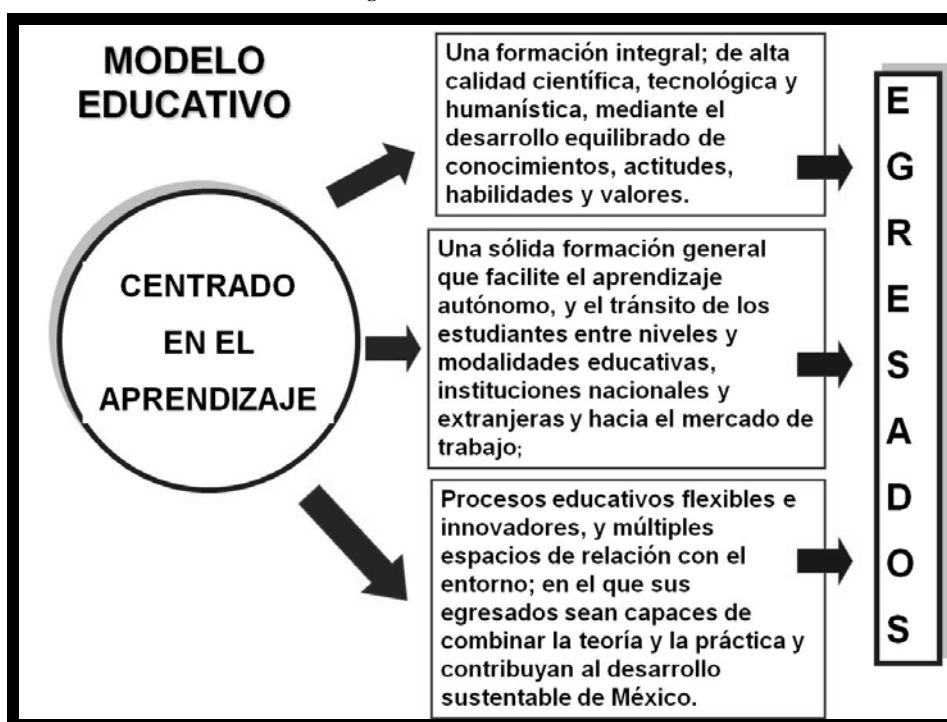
MODELO EDUCATIVO

CENTRADO EN EL APRENDIZAJE

Una formación integral; de alta calidad científica, tecnológica y humanística, mediante el desarrollo equilibrado de conocimientos, actitudes, habilidades y valores.

Una sólida formación general que facilite el aprendizaje autónomo, y el tránsito de los estudiantes entre niveles y modalidades educativas, instituciones nacionales y extranjeras y hacia el mercado de trabajo;

Procesos educativos flexibles e innovadores, y múltiples espacios de relación con el entorno; en el que sus egresados sean capaces de combinar la teoría y la práctica y contribuyan al desarrollo sustentable de México.

E
G
R
E
S
A
D
O
S